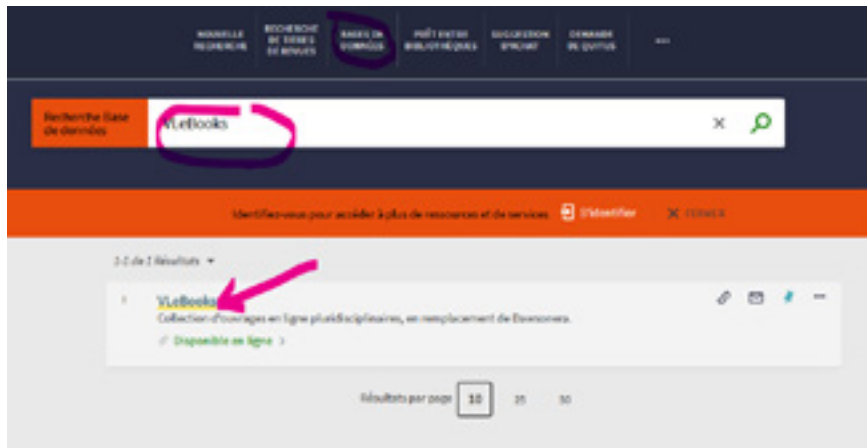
NOUVELLE RECHERCHE

RECHERCHE DE THÈSES ET REVUES

BASES DE DONNÉES

PRÊT ENTRE BIBLIOTHÈQUES

SUGGESTION D'ACHAT

DEMANDE DE QUITUS

...

Recherche Base de données

VLeBooks

Identifiez-vous pour accéder à plus de ressources et de services

S'identifier

FERMER

1-1 de 1 Résultats

VLeBooks

Collection d'ouvrages en ligne pluridisciplinaires, en remplacement de Dawsonera.

Disponible en ligne >

Résultats par page 10 25 50